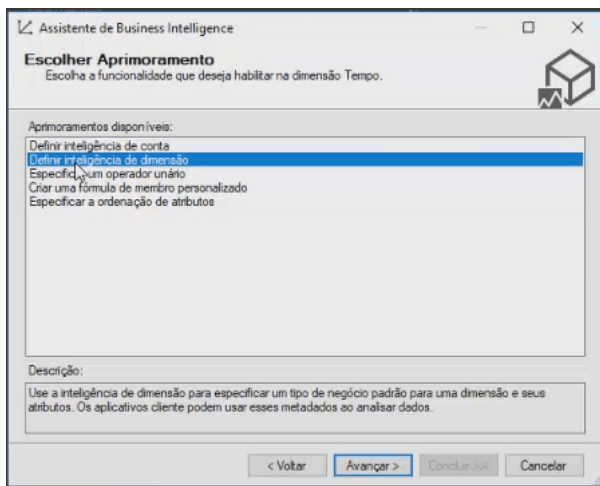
Assistente de Business Intelligence

Escolher Aprimoramento
Escolha a funcionalidade que deseja habilitar na dimensão Tempo.

Aprimoramentos disponíveis:
Definir inteligência de conta
Definir inteligência de dimensão
Especificar um operador unário
Criar uma fórmula de membro personalizado
Especificar a ordenação de atributos

Descrição:
Use a inteligência de dimensão para especificar um tipo de negócio padrão para uma dimensão e seus atributos. Os aplicativos cliente podem usar esses metadados ao analisar dados.

< Voltar
Avançar >
Concluir >>|
Cancelar